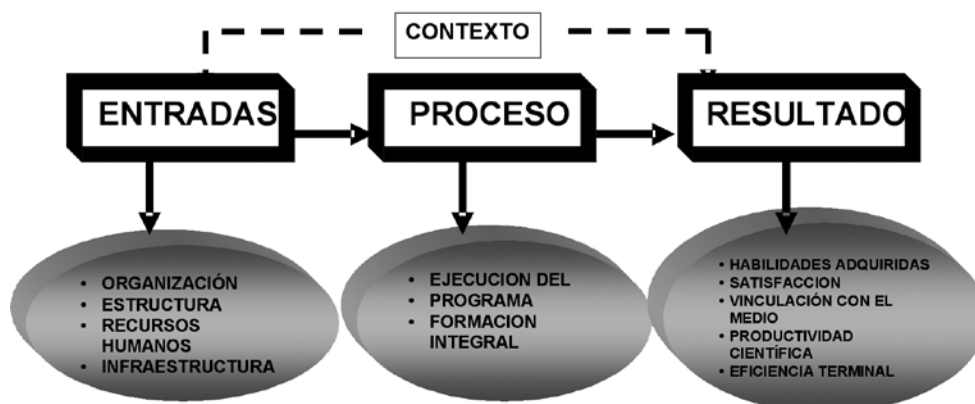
CONTEXTO

ENTRADAS

PROCESO

RESULTADO

- ORGANIZACIÓN
- ESTRUCTURA
- RECURSOS HUMANOS
- INFRAESTRUCTURA

- EJECUCION DEL PROGRAMA
- FORMACION INTEGRAL

- HABILIDADES ADQUIRIDAS
- SATISFACCION
- VINCULACIÓN CON EL MEDIO
- PRODUCTIVIDAD CIENTÍFICA
- EFICIENCIA TERMINAL